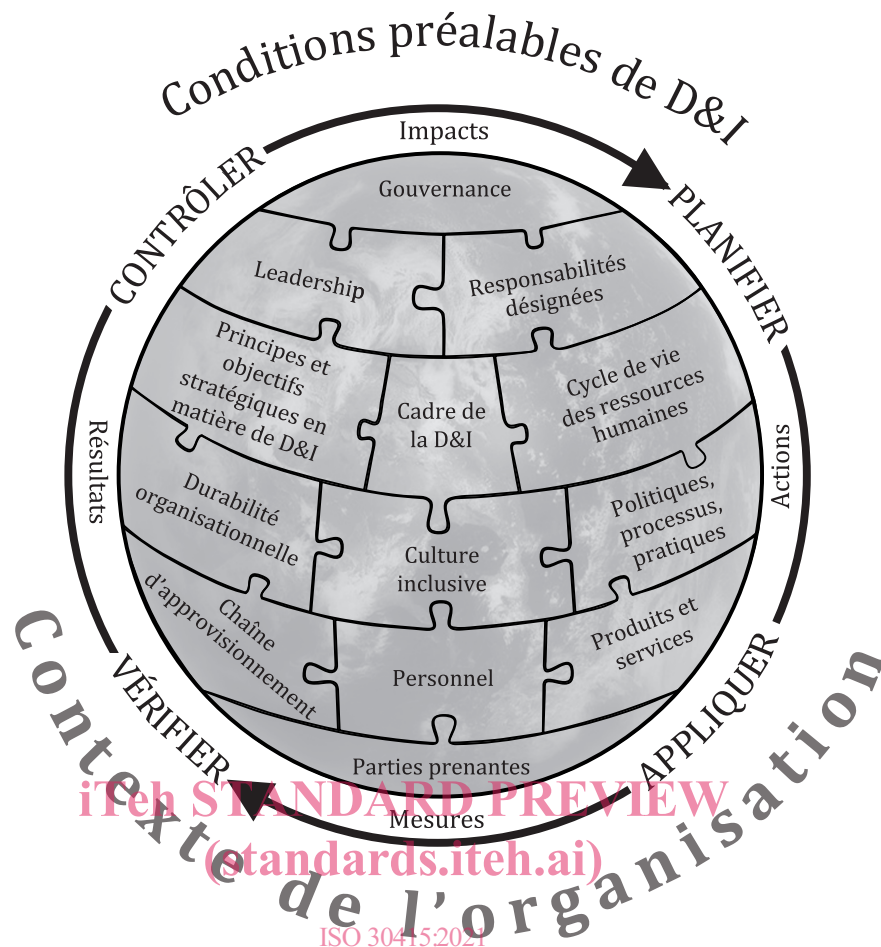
Conditions préalables de D&I

Impacts

CONTRÔLER

PLANIFIER

Gouvernance

Leadership

Responsabilités désignées

Principes et objectifs stratégiques en matière de D&I

Cadre de la D&I

Cycle de vie des ressources humaines

Résultats

Actions

Durabilité organisationnelle

Culture inclusive

Politiques, processus, pratiques

Chaîne d'approvisionnement

Personnel

Produits et services

VÉRIFIER

APPLIQUER

Parties prenantes

Mesures

Contexte de l'organisation

iTeh STANDARD PREVIEW
(standards.iteh.ai)
ISO 30415:2021